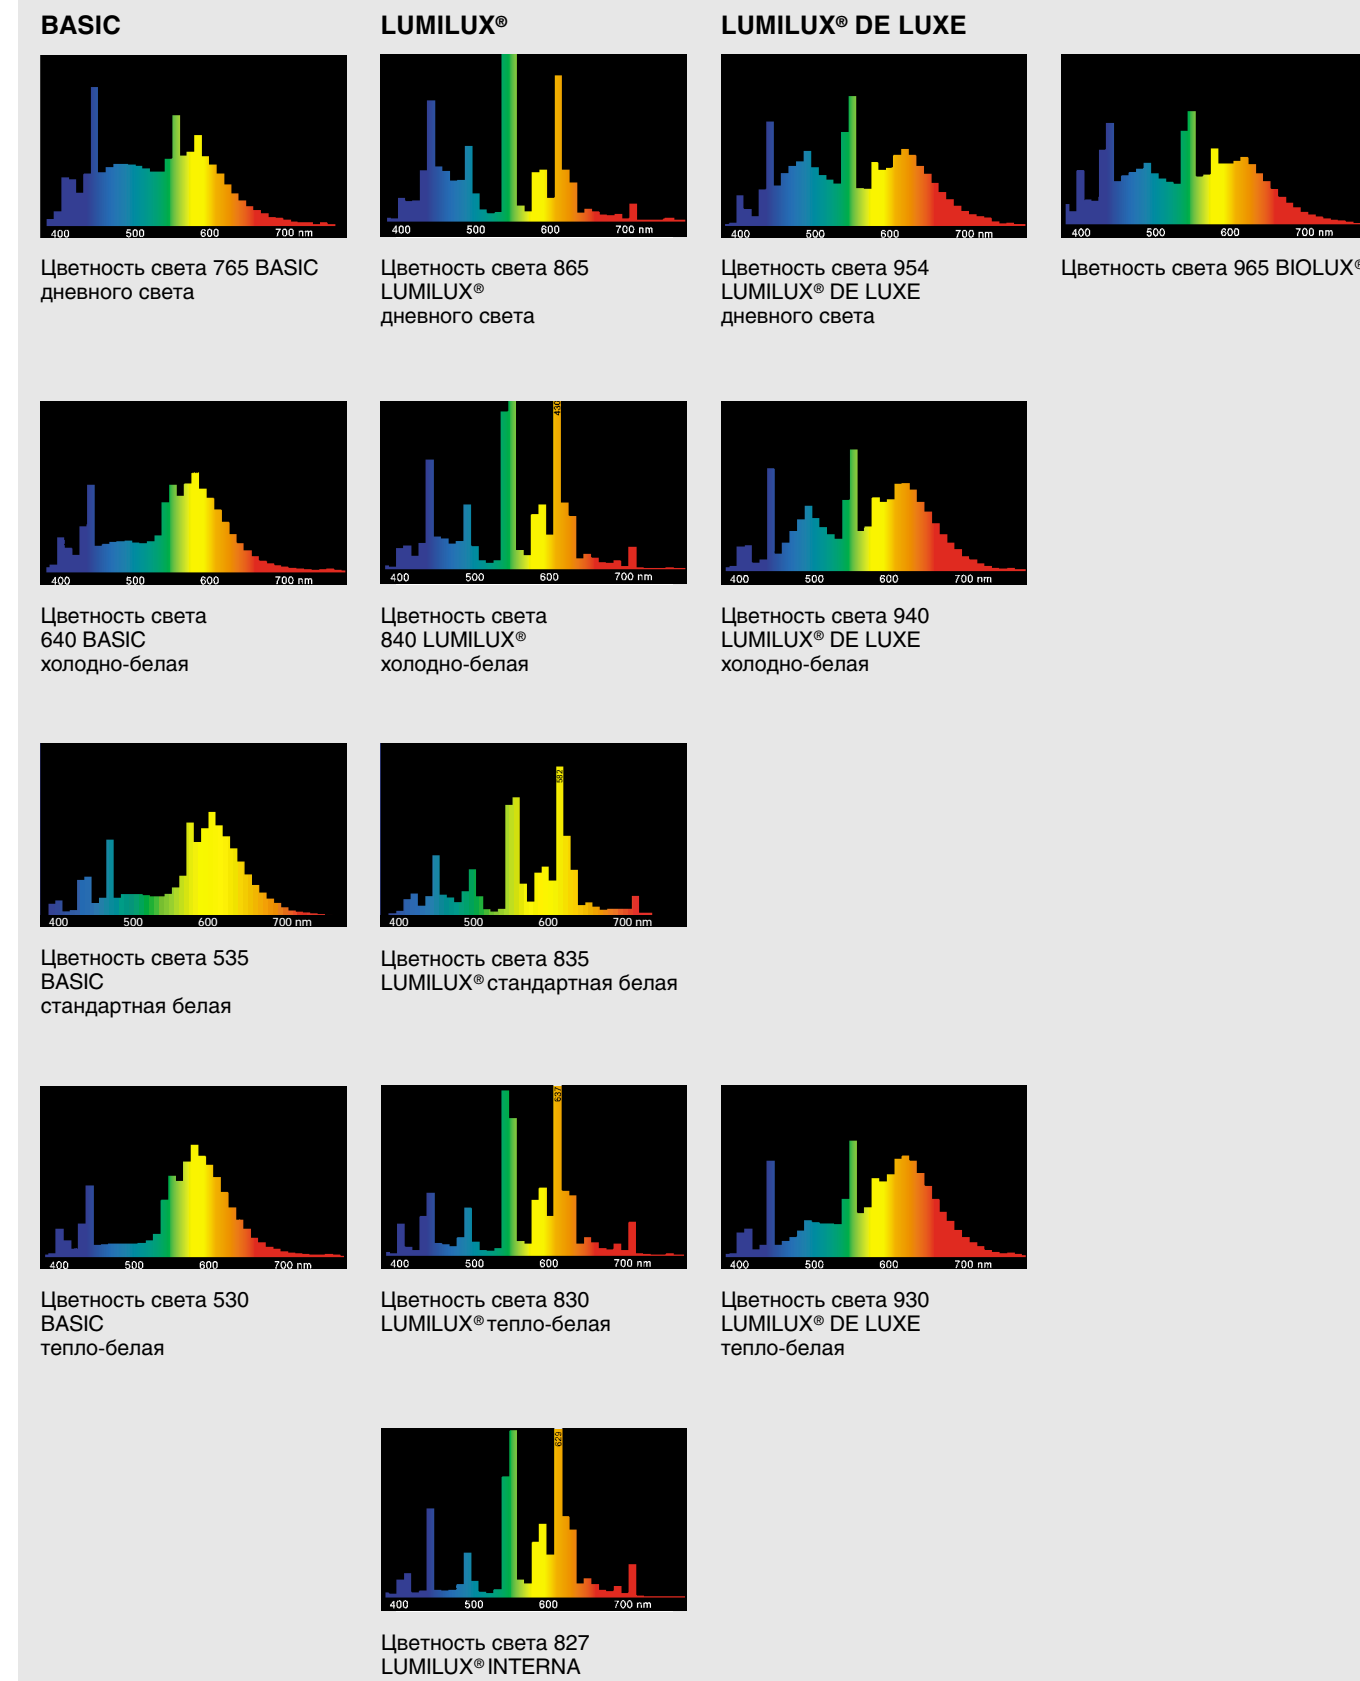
BASIC

LUMILUX®

LUMILUX® DE LUXE

400 500 600 700 nm

Цветность света 765 BASIC дневного света

400 500 600 700 nm

Цветность света 865 LUMILUX® дневного света

400 500 600 700 nm

Цветность света 954 LUMILUX® DE LUXE дневного света

400 500 600 700 nm

Цветность света 965 BIOLUX®

400 500 600 700 nm

Цветность света 640 BASIC холодно-белая

430

400 500 600 700 nm

Цветность света 840 LUMILUX® холодно-белая

400 500 600 700 nm

Цветность света 940 LUMILUX® DE LUXE холодно-белая

400 500 600 700 nm

Цветность света 535 BASIC стандартная белая

567

400 500 600 700 nm

Цветность света 835 LUMILUX® стандартная белая

400 500 600 700 nm

Цветность света 530 BASIC тепло-белая

637

400 500 600 700 nm

Цветность света 830 LUMILUX® тепло-белая

400 500 600 700 nm

Цветность света 930 LUMILUX® DE LUXE тепло-белая

629

400 500 600 700 nm

Цветность света 827 LUMILUX® INTERNA